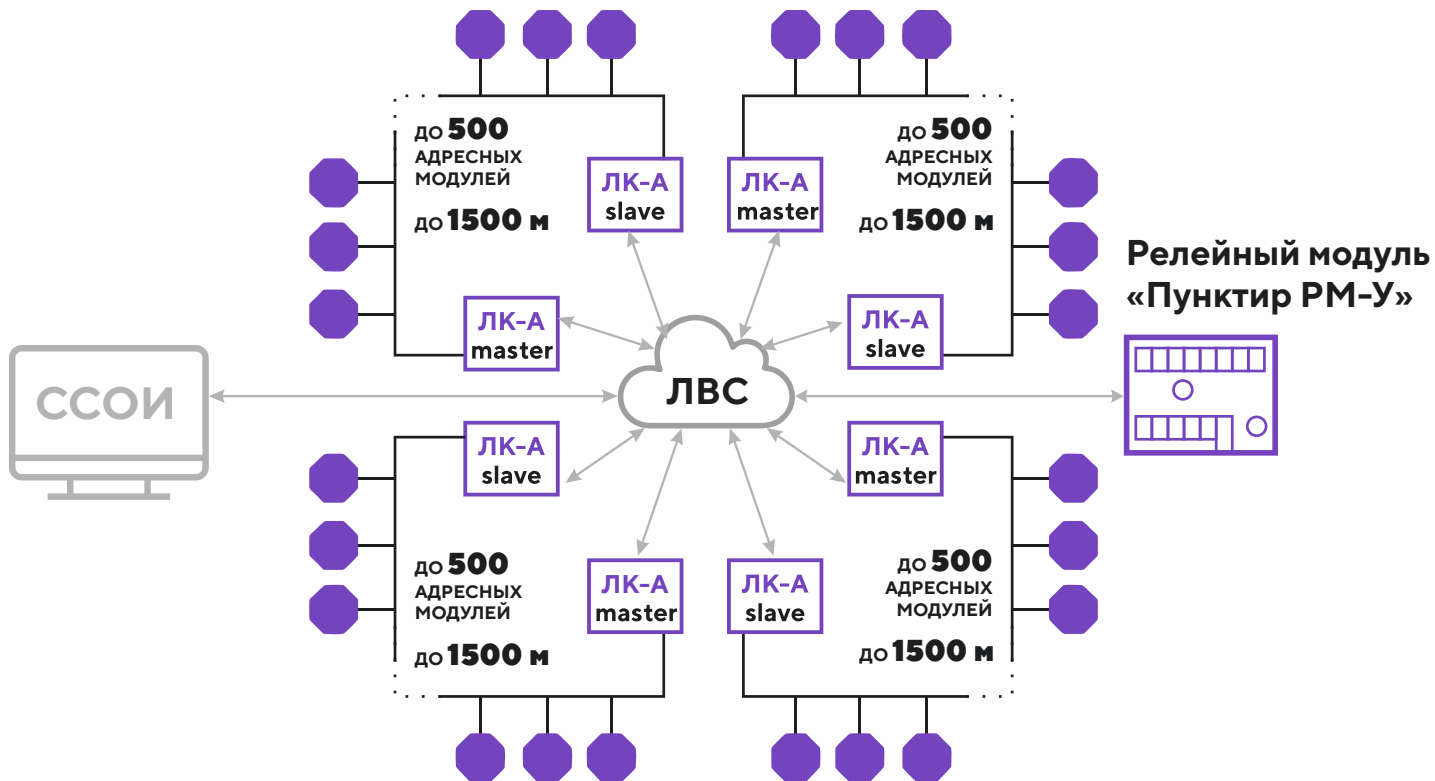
до 500 АДРЕСНЫХ МОДУЛЕЙ

до 1500 м

ЛК-А slave

ЛК-А master

до 500 АДРЕСНЫХ МОДУЛЕЙ

до 1500 м

Релейный модуль «Пунктир РМ-У»

ЛК-А master

ЛК-А slave

ССОИ

ЛВС

ЛК-А slave

ЛК-А master

до 500 АДРЕСНЫХ МОДУЛЕЙ

до 1500 м

ЛК-А master

ЛК-А slave

до 500 АДРЕСНЫХ МОДУЛЕЙ

до 1500 м